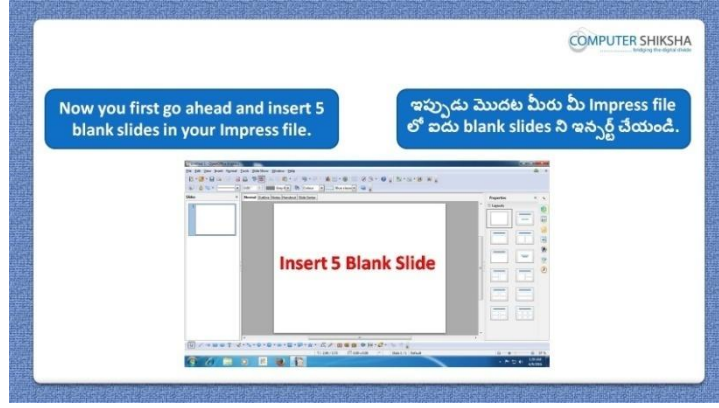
COMPUTER SHIKSHA
bridging the digital divide

Now you first go ahead and insert 5 blank slides in your Impress file.

ఇప్పుడు మొదట మీరు మీ Impress file లో ఐదు blank slides ని ఇన్సర్ట్ చేయండి.

Insert 5 Blank Slide